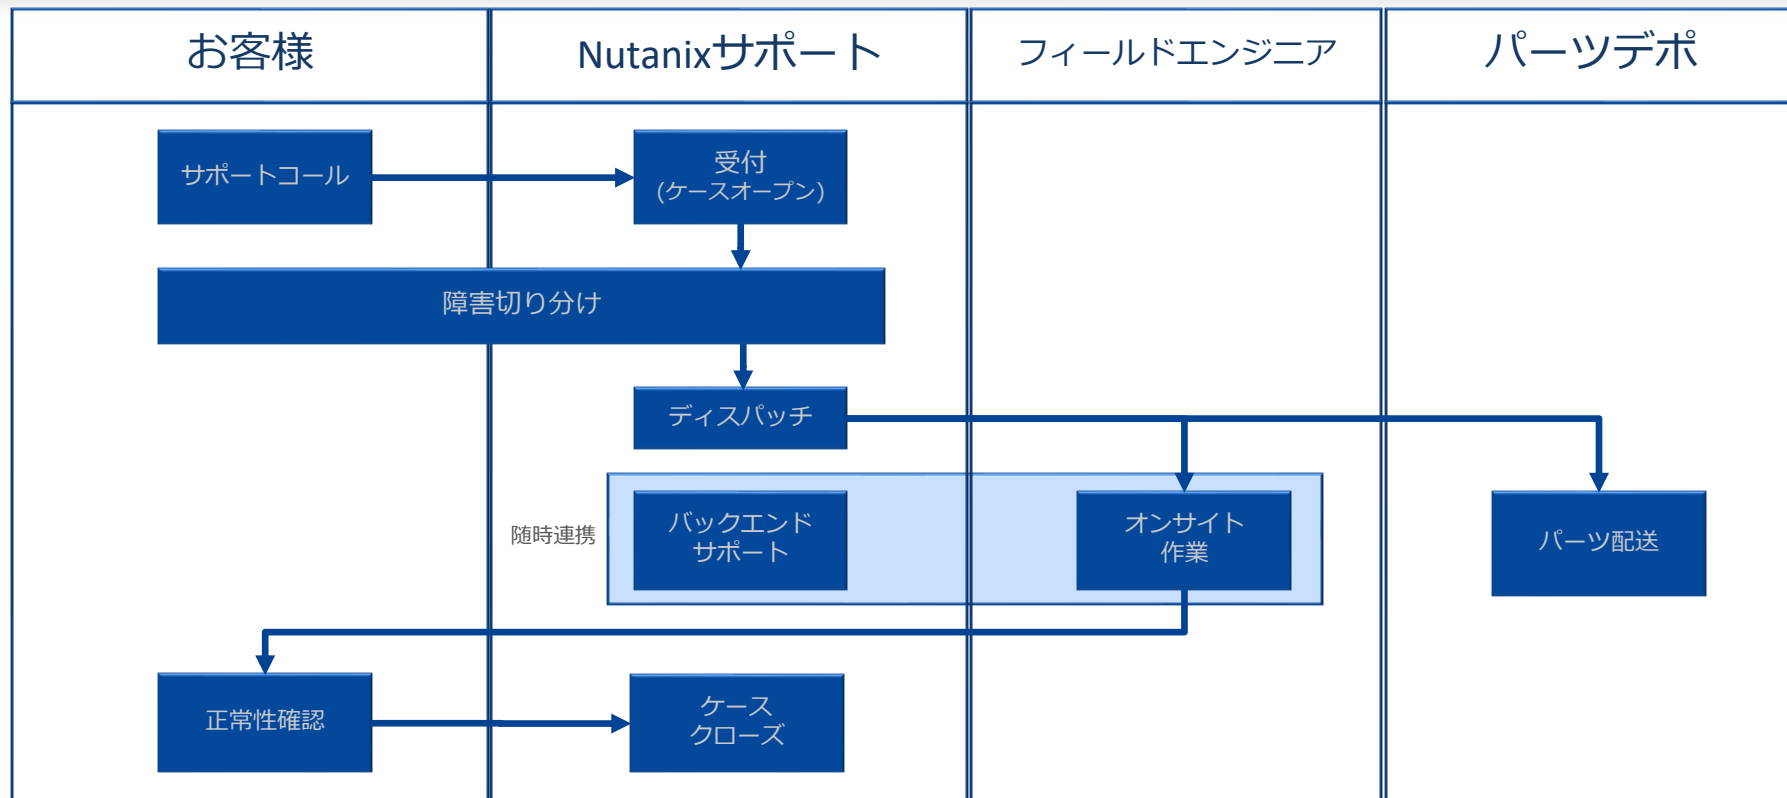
| お客様 | Nutanixサポート | フィールドエンジニア | パーツデポ |
|---|---|---|---|

サポートコール

受付
(ケースオープン)

障害切り分け

ディスパッチ

随時連携

バックエンド
サポート

オンサイト
作業

パーツ配送

正常性確認

ケース
クローズ